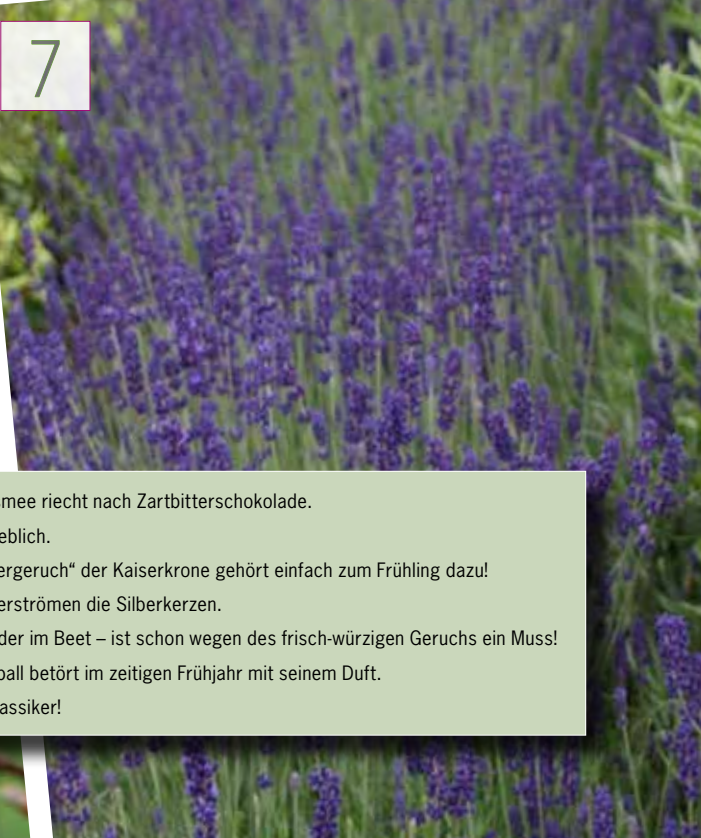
7

amee riecht nach Zartbitterschokolade.

eblich.

ergeruch“ der Kaiserkrone gehört einfach zum Frühling dazu!

erströmen die Silberkerzen.

der im Beet – ist schon wegen des frisch-würzigen Geruchs ein Muss!

ball betört im zeitigen Frühjahr mit seinem Duft.

assiker!